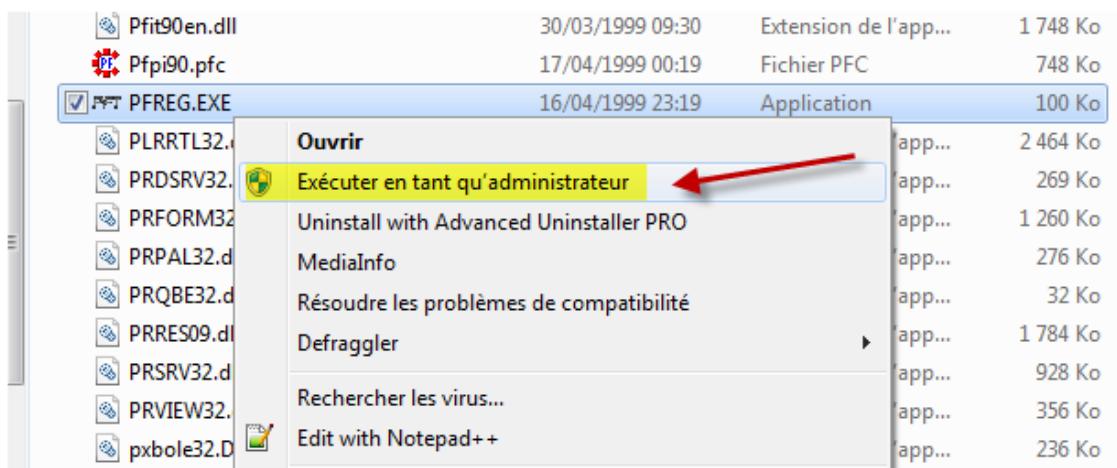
| | | | |
|---|---|---|---|
| Pfit90en.dll | 30/03/1999 09:30 | Extension de l'app... | 1 748 Ko |
| Pfpi90.pfc | 17/04/1999 00:19 | Fichier PFC | 748 Ko |
| PFREG.EXE | 16/04/1999 23:19 | Application | 100 Ko |
| PLRRTL32.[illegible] | | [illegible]'app... | 2 464 Ko |
| PRDSRV32.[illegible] | | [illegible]'app... | 269 Ko |
| PRFORM32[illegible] | | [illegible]'app... | 1 260 Ko |
| PRPAL32.d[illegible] | | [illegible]'app... | 276 Ko |
| PRQBE32.d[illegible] | | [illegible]'app... | 32 Ko |
| PRRES09.dl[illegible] | | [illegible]'app... | 1 784 Ko |
| PRSRV32.d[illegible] | | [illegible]'app... | 928 Ko |
| PRVIEW32.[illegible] | | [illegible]'app... | 356 Ko |
| pxbole32.D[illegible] | | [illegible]'app... | 236 Ko |

Ouvrir
Exécuter en tant qu'administrateur
Uninstall with Advanced Uninstaller PRO
MediaInfo
Résoudre les problèmes de compatibilité
Defraggler
Rechercher les virus...
Edit with Notepad++